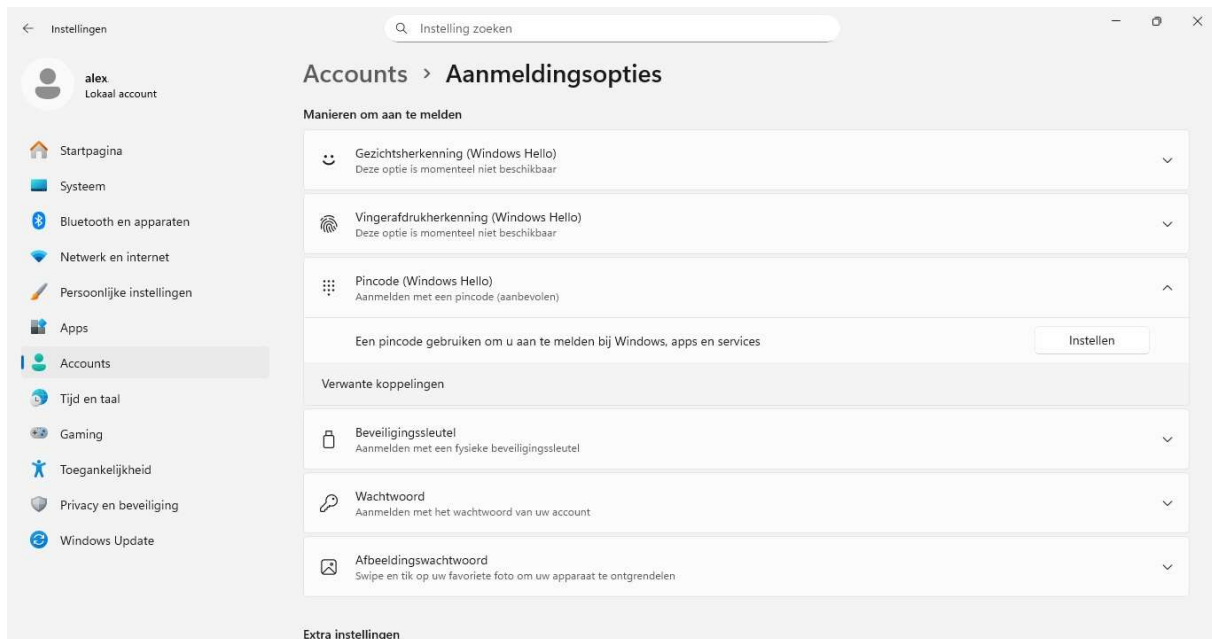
Instellingen

Instelling zoeken

alex
Lokaal account

Startpagina
Systeem
Bluetooth en apparaten
Netwerk en internet
Persoonlijke instellingen
Apps
Accounts
Tijd en taal
Gaming
Toegankelijkheid
Privacy en beveiliging
Windows Update

Accounts › Aanmeldingsopties

Manieren om aan te melden

Gezichtsherkenning (Windows Hello)
Deze optie is momenteel niet beschikbaar

Vingerafdrukherkenning (Windows Hello)
Deze optie is momenteel niet beschikbaar

Pincode (Windows Hello)
Aanmelden met een pincode (aanbevolen)

Een pincode gebruiken om u aan te melden bij Windows, apps en services

Instellen

Verwante koppelingen

Beveiligingssleutel
Aanmelden met een fysieke beveiligingssleutel

Wachtwoord
Aanmelden met het wachtwoord van uw account

Afbeeldingswachtwoord
Swipe en tik op uw favoriete foto om uw apparaat te ontgrendelen

Extra instellingen